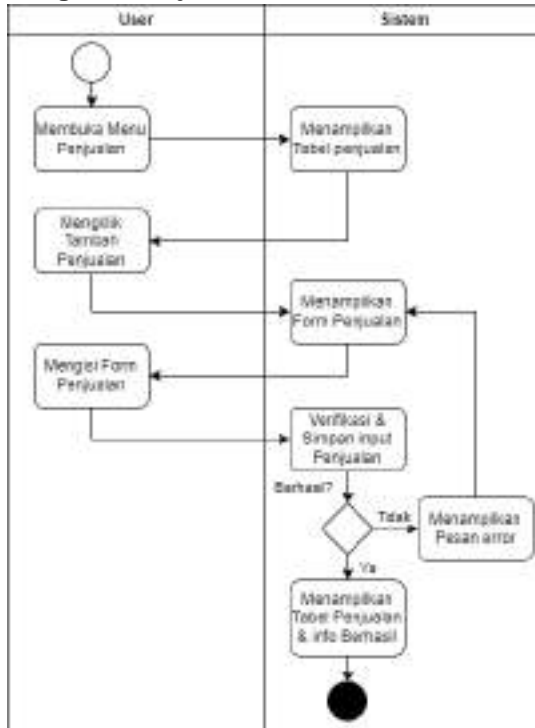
User

Sistem

Membuka Menu Penjualan

Menampilkan Tabel penjualan

Mengklik Tambah Penjualan

Menampilkan Form Penjualan

Mengisi Form Penjualan

Verifikasi & Simpan input Penjualan

Berhasil?

Tidak

Menampilkan Pesan error

Ya

Menampilkan Tabel Penjualan & info Berhasil